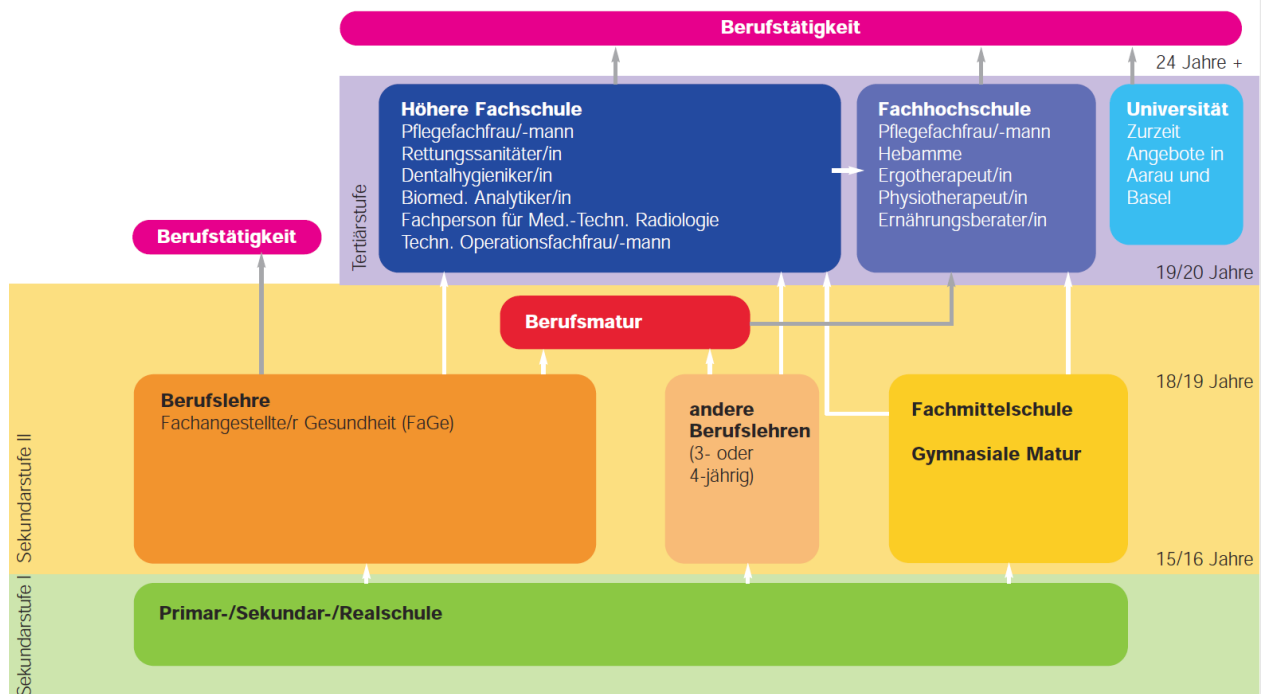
Berufstätigkeit

24 Jahre +

Tertiärstufe

Höhere Fachschule
Pflegefachfrau/-mann
Rettungssanitäter/in
Dentalhygieniker/in
Biomed. Analytiker/in
Fachperson für Med.-Techn. Radiologie
Techn. Operationsfachfrau/-mann

Fachhochschule
Pflegefachfrau/-mann
Hebamme
Ergotherapeut/in
Physiotherapeut/in
Ernährungsberater/in

Universität
Zurzeit Angebote in Aarau und Basel

Berufstätigkeit

19/20 Jahre

Berufsmatur

18/19 Jahre

Sekundarstufe II

Berufslehre
Fachangestellte/r Gesundheit (FaGe)

andere Berufslehren
(3- oder 4-jährig)

Fachmittelschule

Gymnasiale Matur

15/16 Jahre

Sekundarstufe I

Primar-/Sekundar-/Realschule